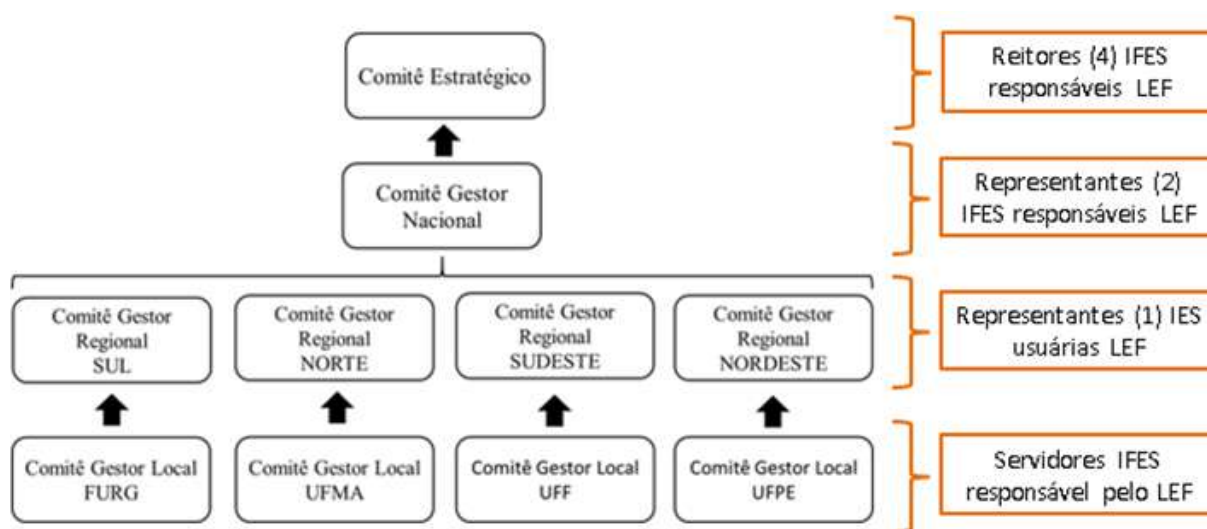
Comitê Estratégico

Reitores (4) IFES responsáveis LEF

Comitê Gestor Nacional

Representantes (2) IFES responsáveis LEF

Comitê Gestor Regional SUL

Comitê Gestor Regional NORTE

Comitê Gestor Regional SUDESTE

Comitê Gestor Regional NORDESTE

Representantes (1) IES usuárias LEF

Comitê Gestor Local FURG

Comitê Gestor Local UFMA

Comitê Gestor Local UFF

Comitê Gestor Local UFPE

Servidores IFES responsável pelo LEF